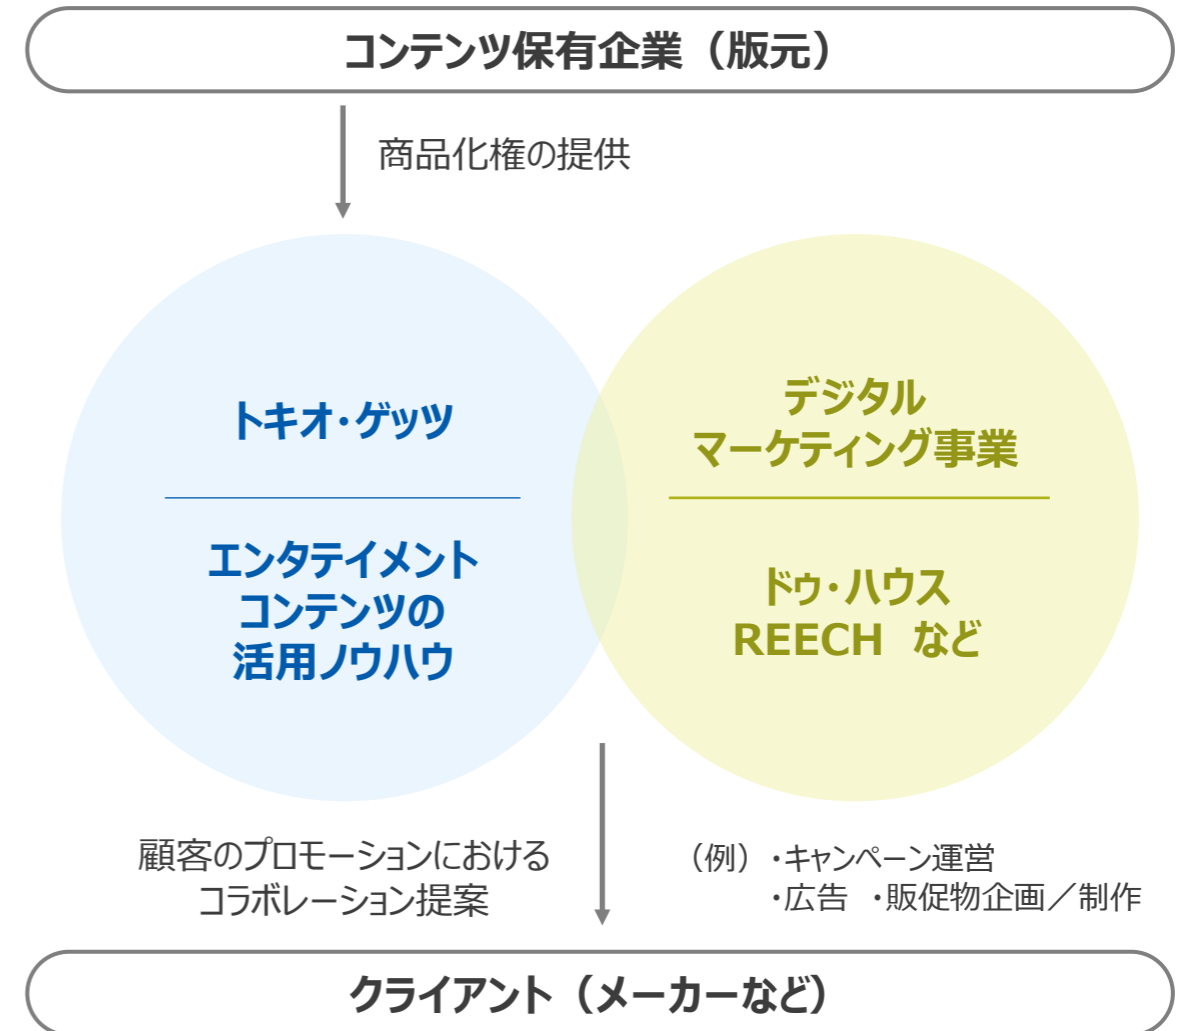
コンテンツ保有企業（版元）

商品化権の提供

トキオ・ゲッツ

エンタテイメントコンテンツの活用ノウハウ

デジタルマーケティング事業

ドゥ・ハウス REECH など

顧客のプロモーションにおけるコラボレーション提案

（例）・キャンペーン運営
・広告 ・販促物企画／制作

クライアント（メーカーなど）